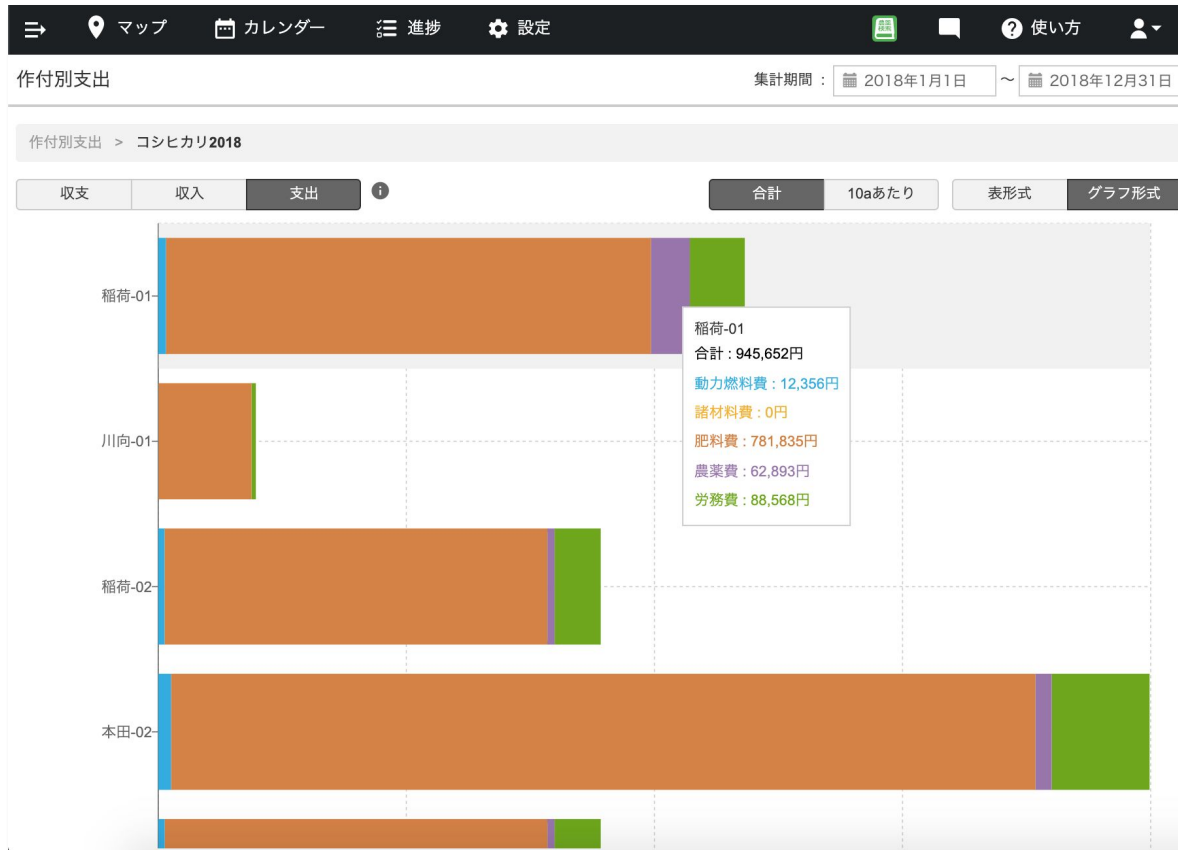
マップ カレンダー 進捗 設定 使い方

作付別支出

集計期間： 2018年1月1日 ～ 2018年12月31日

作付別支出 > コシヒカリ2018

収支 収入 支出

合計 10aあたり

表形式 グラフ形式

稲荷-01

川向-01

稲荷-02

本田-02

稲荷-01
合計 : 945,652円
動力燃料費 : 12,356円
諸材料費 : 0円
肥料費 : 781,835円
農薬費 : 62,893円
労務費 : 88,568円